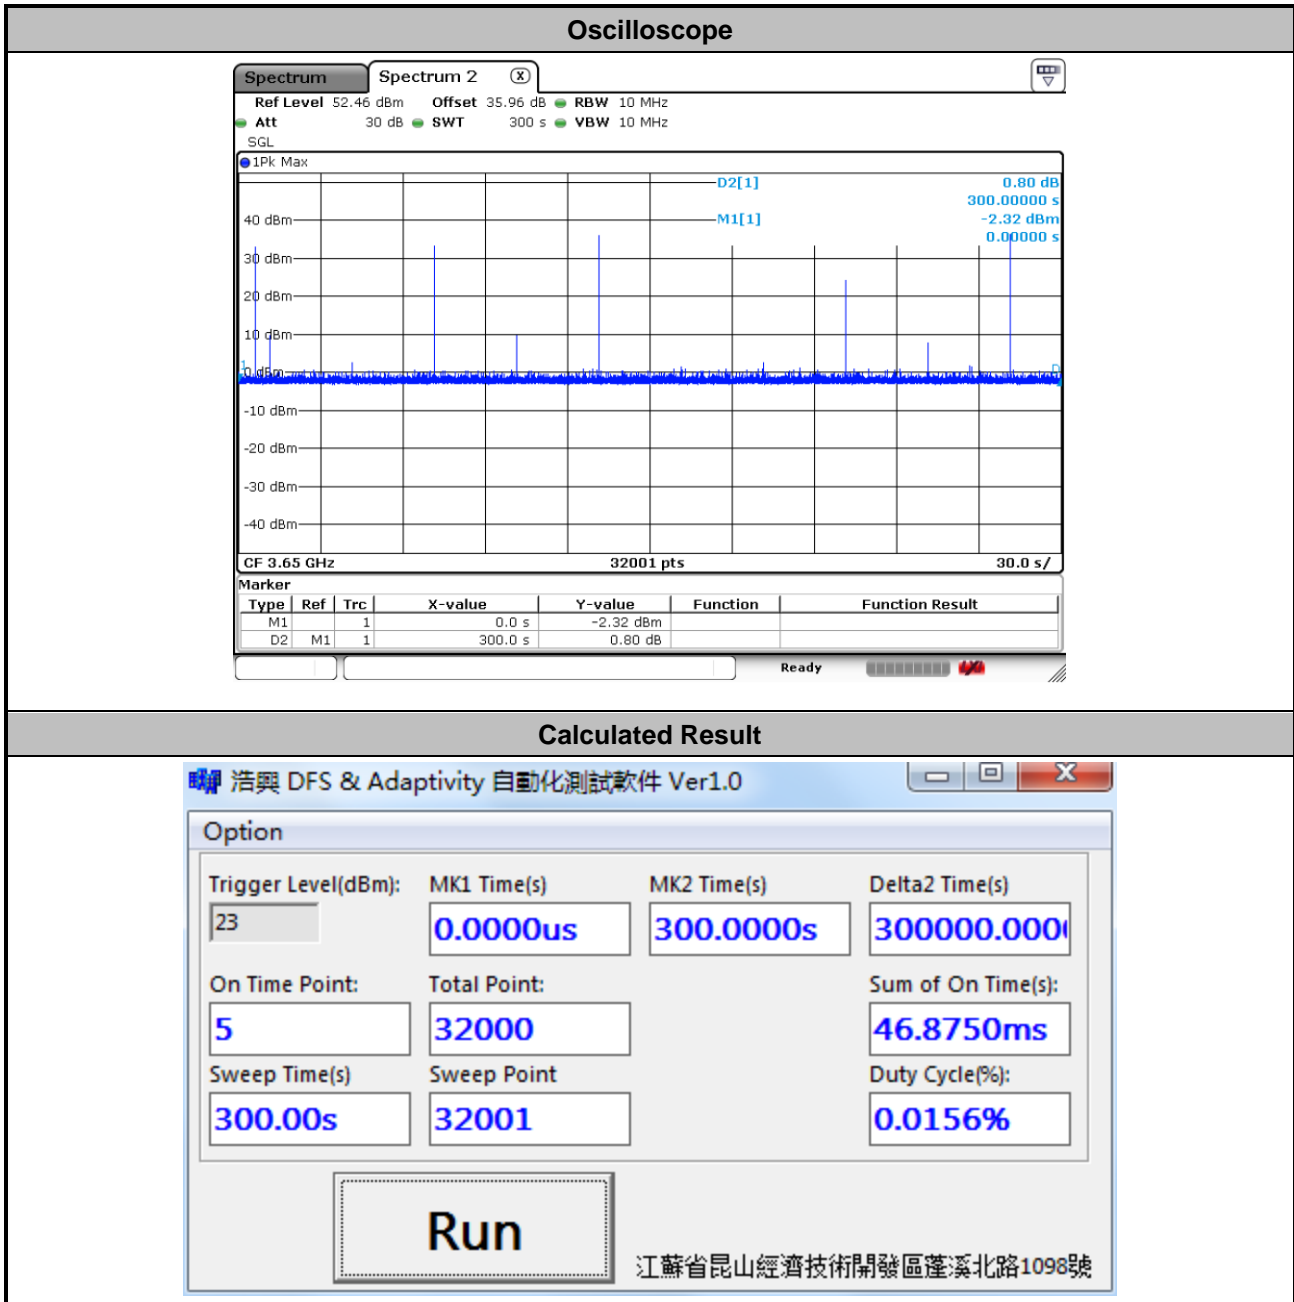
Oscilloscope

Spectrum | Spectrum 2 ⓧ

Ref Level 52.46 dBm Offset 35.96 dB RBW 10 MHz
Att 30 dB SWT 300 s VBW 10 MHz
SGL
1Pk Max

D2[1] 0.80 dB
300.00000 s
M1[1] -2.32 dBm
0.00000 s

40 dBm
30 dBm
20 dBm
10 dBm
0 dBm
-10 dBm
-20 dBm
-30 dBm
-40 dBm

CF 3.65 GHz 32001 pts 30.0 s/

Marker

| Type | Ref | Trc | X-value | Y-value | Function | Function Result |
|---|---|---|---|---|---|---|
| M1 | | 1 | 0.0 s | -2.32 dBm | | |
| D2 | M1 | 1 | 300.0 s | 0.80 dB | | |

Ready

Calculated Result

浩興 DFS & Adaptivity 自動化測試軟件 Ver1.0

Option

Trigger Level(dBm): 23
MK1 Time(s) 0.0000us
MK2 Time(s) 300.0000s
Delta2 Time(s) 300000.000
On Time Point: 5
Total Point: 32000
Sum of On Time(s): 46.8750ms
Sweep Time(s) 300.00s
Sweep Point 32001
Duty Cycle(%): 0.0156%

Run

江蘇省昆山經濟技術開發區蓬溪北路1098號